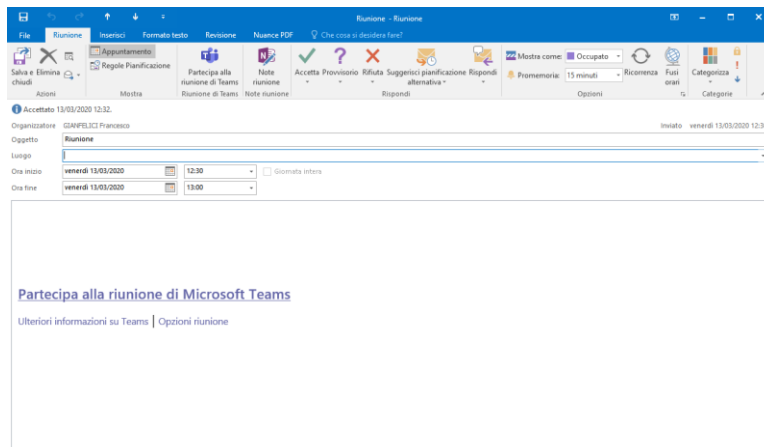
Riunione - Riunione

File | Riunione | Inserisci | Formato testo | Revisione | Nuance PDF | Che cosa si desidera fare?

Salva e chiudi | Elimina | Azioni

Appuntamento | Regole Pianificazione | Mostra

Partecipa alla riunione di Teams | Riunione di Teams

Note riunione | Note riunione

Accetta | Provvisorio | Rifiuta | Suggerisci pianificazione alternativa | Rispondi | Rispondi

Mostra come: Occupato | Promemoria: 15 minuti | Ricorrenza | Fusi orari | Opzioni

Categorizza | Categorie

Accettato 13/03/2020 12:32.

Organizzatore GIANFELICI Francesco

Inviato venerdì 13/03/2020 12:3

Oggetto Riunione

Luogo

Ora inizio venerdì 13/03/2020 12:30 Giornata intera

Ora fine venerdì 13/03/2020 13:00

Partecipa alla riunione di Microsoft Teams

Ulteriori informazioni su Teams | Opzioni riunione